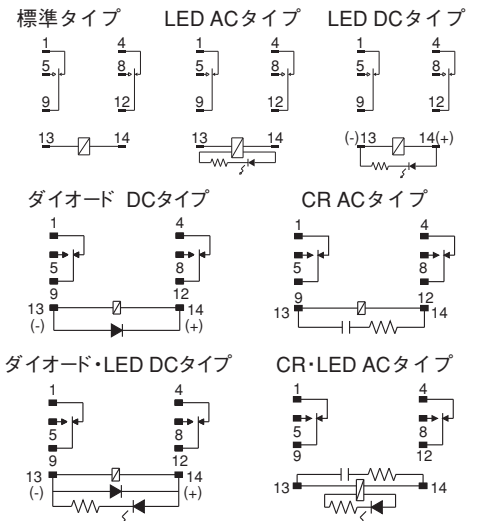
標準タイプ

1
5
9
4
8
12
13
14

LED ACタイプ

1
5
9
4
8
12
13
14

LED DCタイプ

1
5
9
4
8
12
(-)13
14(+)

ダイオード DCタイプ

1
5
9
4
8
12
13
(-)
14
(+)

CR ACタイプ

1
5
9
4
8
12
13
14

ダイオード・LED DCタイプ

1
5
9
4
8
12
13
(-)
14
(+)

CR・LED ACタイプ

1
5
9
4
8
12
13
14